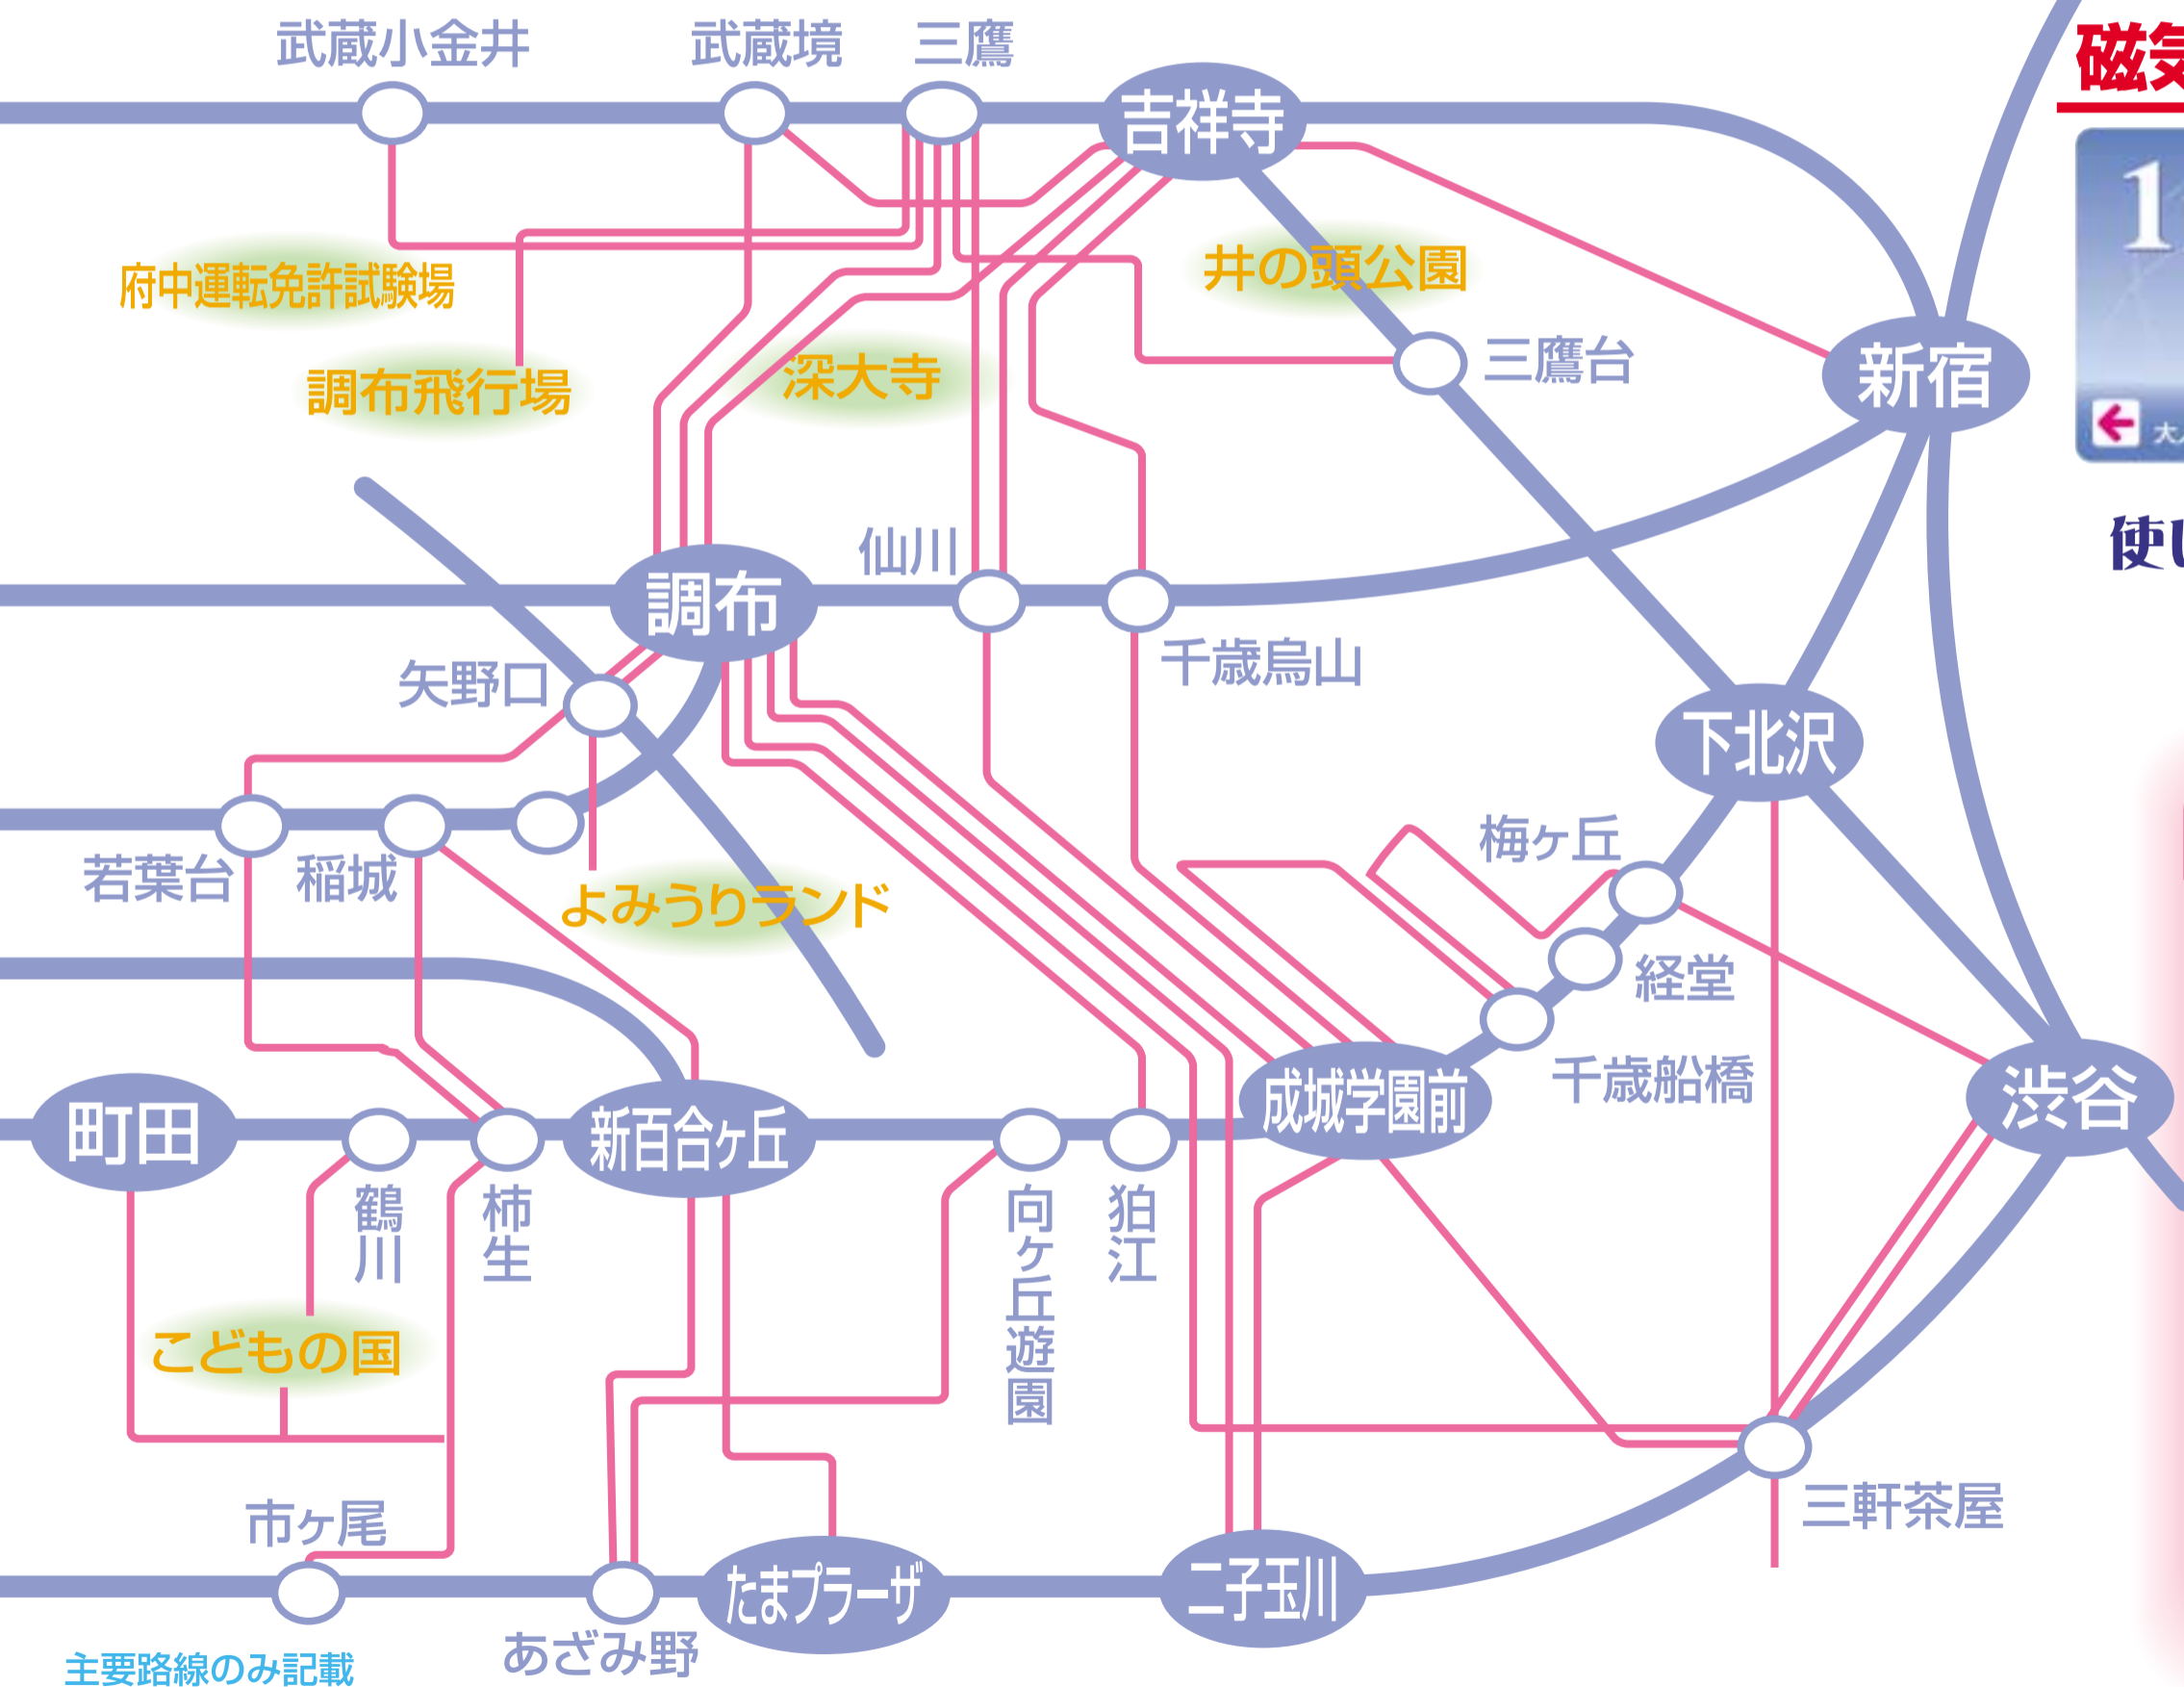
武蔵小金井
武蔵境
三鷹
吉祥寺
磁気
1
井の頭公園
府中運転免許試験場
調布飛行場
深大寺
三鷹台
新宿
大
使い
仙川
調布
千歳烏山
矢野口
下北沢
若葉台
稲城
よみうりランド
梅ヶ丘
経堂
千歳船橋
町田
新百合ヶ丘
成城学園前
渋谷
鶴川
柿生
向ヶ丘遊園
狛江
こどもの国
三軒茶屋
市ヶ尾
たまプラーザ
二子玉川
主要路線のみ記載
あざみ野